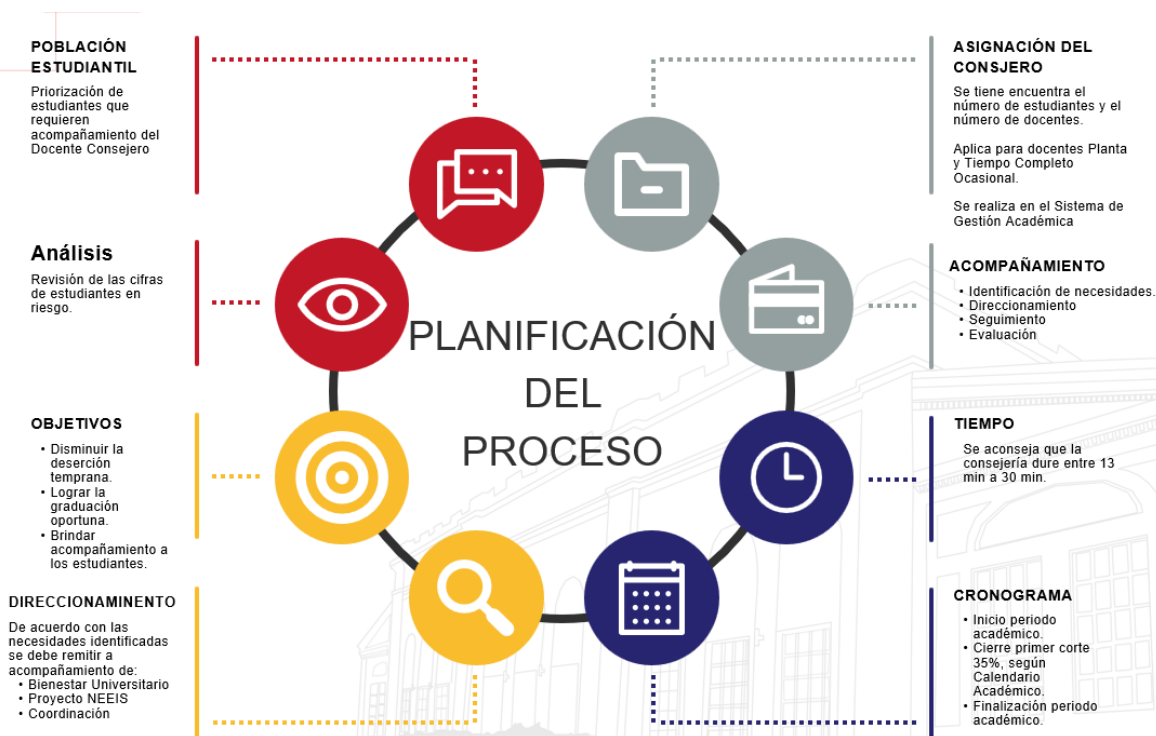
POBLACIÓN ESTUDIANTIL

Priorización de estudiantes que requieren acompañamiento del Docente Consejero

Análisis

Revisión de las cifras de estudiantes en riesgo.

OBJETIVOS

- Disminuir la deserción temprana.
- Lograr la graduación oportuna.
- Brindar acompañamiento a los estudiantes.

DIRECCIONAMINENTO

De acuerdo con las necesidades identificadas se debe remitir a acompañamiento de:
- Bienestar Universitario
- Proyecto NEEIS
- Coordinación

PLANIFICACIÓN DEL PROCESO

ASIGNACIÓN DEL CONSJERO

Se tiene encuentra el número de estudiantes y el número de docentes.

Aplica para docentes Planta y Tiempo Completo Ocasional.

Se realiza en el Sistema de Gestión Académica

ACOMPAÑAMIENTO

- Identificación de necesidades.
- Direccionamiento
- Seguimiento
- Evaluación

TIEMPO

Se aconseja que la consejería dure entre 13 min a 30 min.

CRONOGRAMA

- Inicio periodo académico.
- Cierre primer corte 35%, según Calendario Académico.
- Finalización periodo académico.